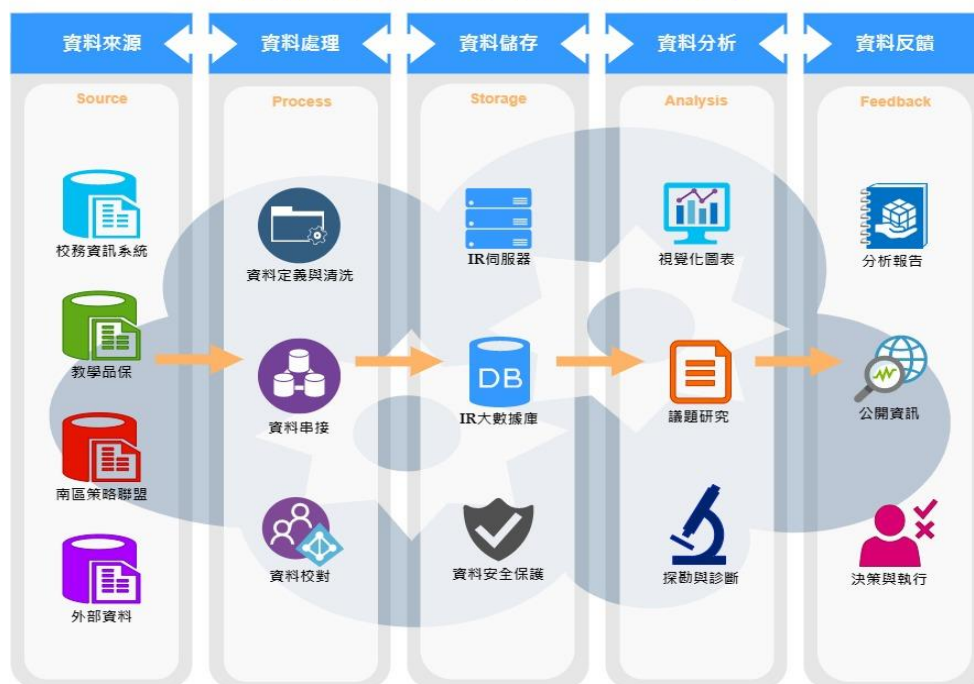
資料來源

Source

校務資訊系統

教學品保

南區策略聯盟

外部資料

資料處理

Process

資料定義與清洗

資料串接

資料校對

資料儲存

Storage

IR伺服器

DB

IR大數據庫

資料安全保護

資料分析

Analysis

視覺化圖表

議題研究

探勘與診斷

資料反饋

Feedback

分析報告

公開資訊

決策與執行